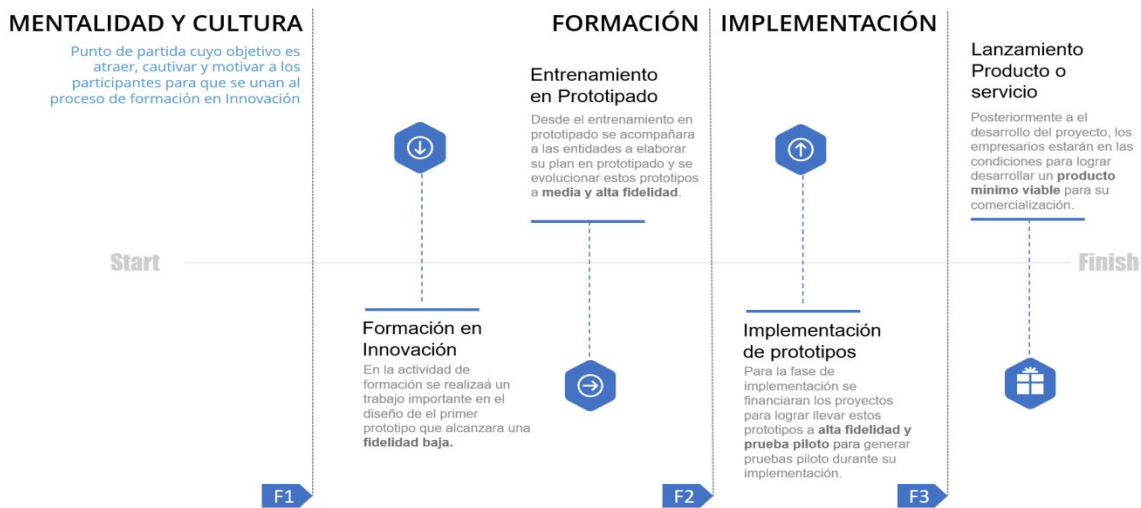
MENTALIDAD Y CULTURA

Punto de partida cuyo objetivo es atraer, cautivar y motivar a los participantes para que se unan al proceso de formación en Innovación

FORMACIÓN

Entrenamiento en Prototipado

Desde el entrenamiento en prototipado se acompañara a las entidades a elaborar su plan en prototipado y se evolucionar estos prototipos a **media y alta fidelidad**.

IMPLEMENTACIÓN

Lanzamiento Producto o servicio

Posteriormente a el desarrollo del proyecto, los empresarios estarán en las condiciones para lograr desarrollar un **producto mínimo viable** para su comercialización.

Start

Finish

Formación en Innovación

En la actividad de formación se realizaá un trabajo importante en el diseño de el primer prototipo que alcanzara una **fidelidad baja.**

Implementación de prototipos

Para la fase de implementación se financiaran los proyectos para lograr llevar estos prototipos a **alta fidelidad y prueba piloto** para generar pruebas piloto durante su implementación.

F1

F2

F3